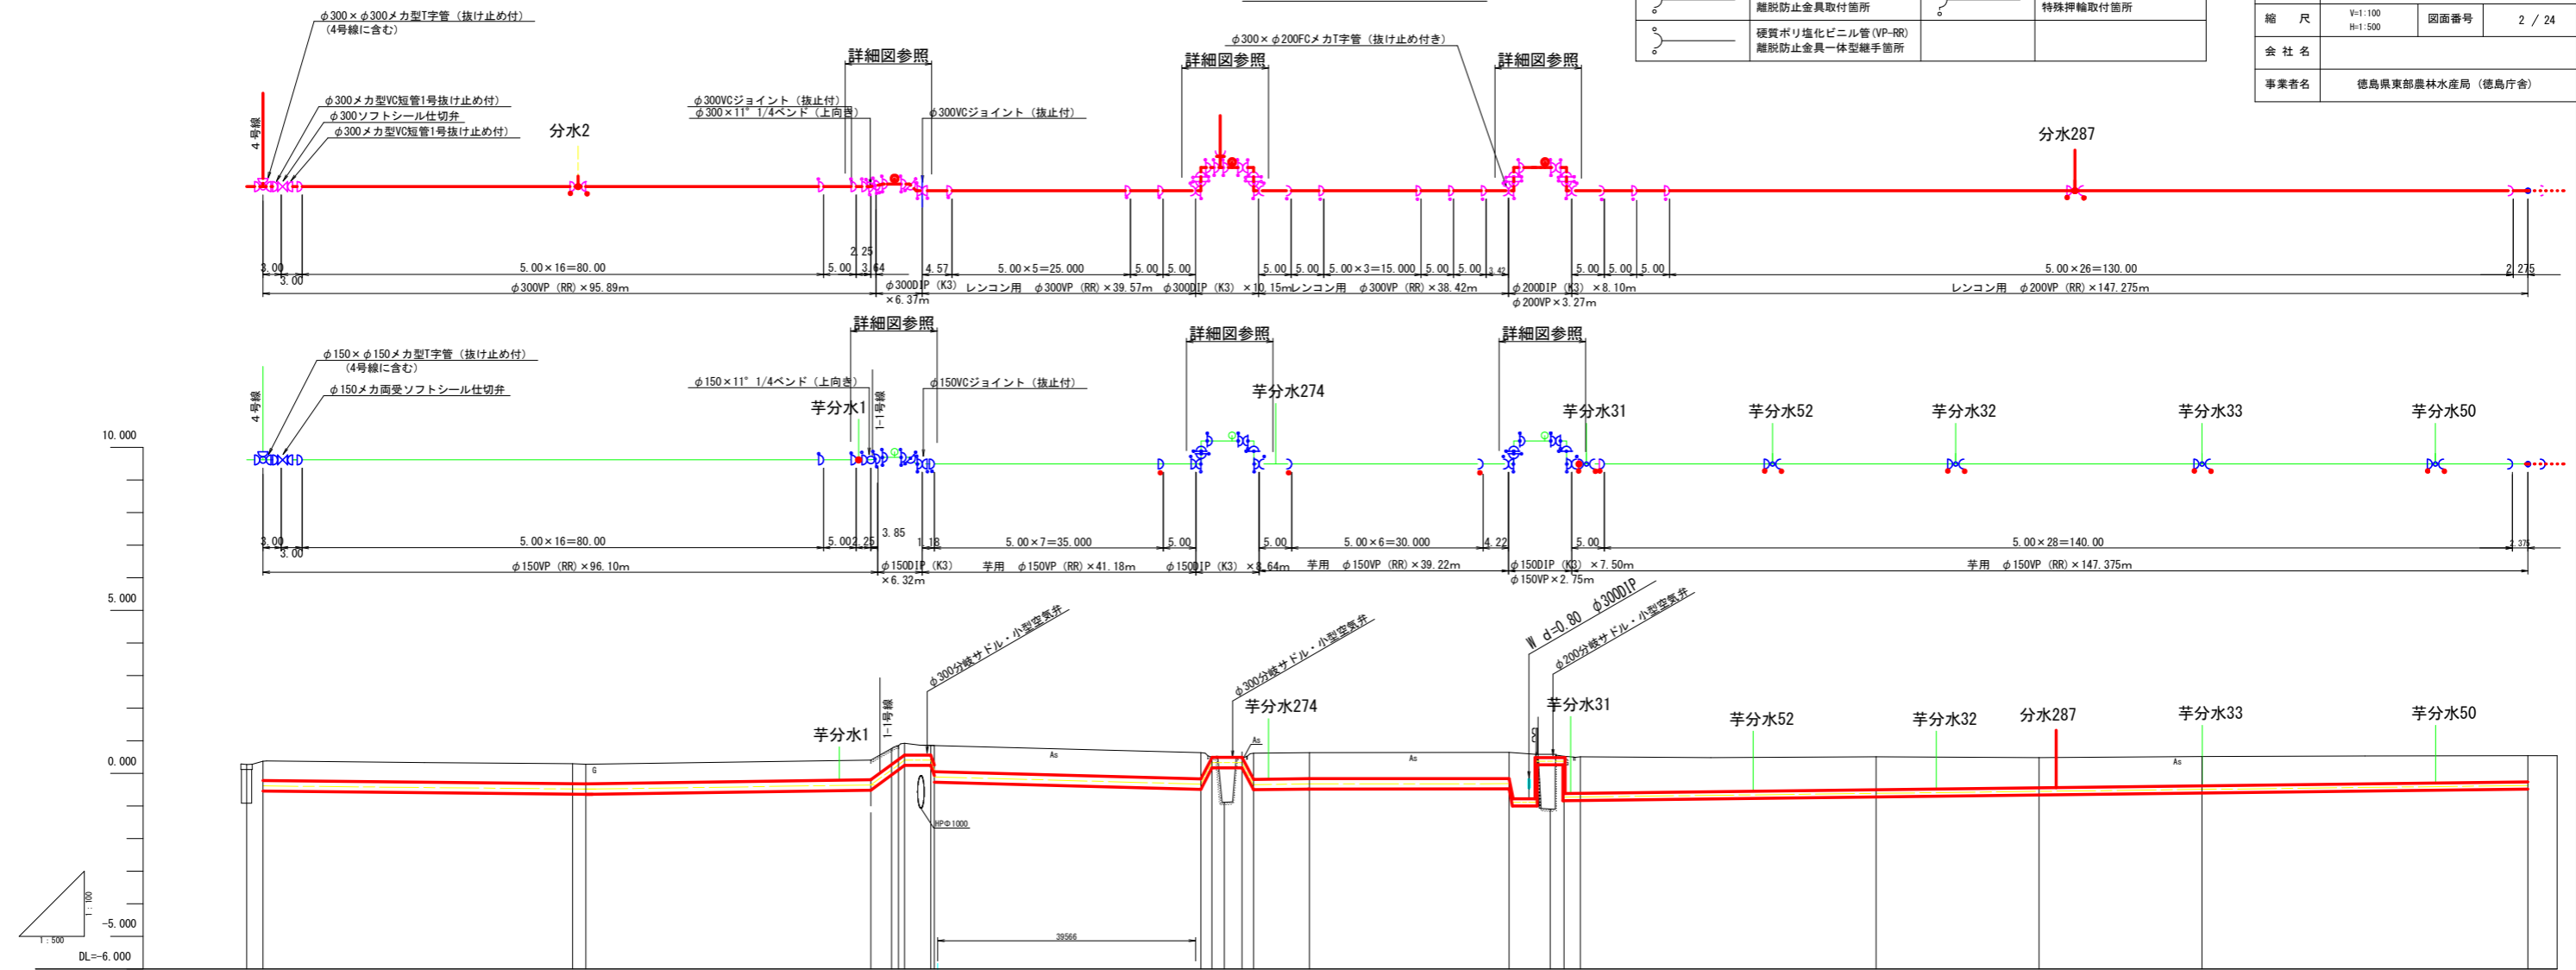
離脱防止金具取付箇所
特殊押輪取付箇所
硬質ポリ塩化ビニル管(VP-RR)
離脱防止金具一体型継手箇所

| 縮尺 | V=1:100 H=1:500 | 図面番号 | 2 / 24 |
|---|---|---|---|
| 会社名 | | | |
| 事業者名 | 徳島県東部農林水産局（徳島庁舎） | | |

φ300×φ300メカ型T字管（抜け止め付）
（4号線に含む）
φ300メカ型VC短管1号抜け止め付
φ300ソフトシール仕切弁
φ300メカ型VC短管1号抜け止め付
4号線
分水2
詳細図参照
φ300VCジョイント（抜止付）
φ300×11° 1/4ベンド（上向き）
φ300VCジョイント（抜止付）
詳細図参照
φ300×φ200FCメカT字管（抜け止め付き）
詳細図参照
分水287

3.00
3.00
5.00×16=80.00
5.00
2.25
3.64
4.57
5.00×5=25.000
5.00
5.00
5.00
5.00
5.00×3=15.000
5.00
5.00
3.42
5.00
5.00
5.00
5.00×26=130.00
2.275
φ300VP (RR)×95.89m
φ300DIP (K3) ×6.37m
レンコン用 φ300VP (RR)×39.57m
φ300DIP (K3) ×10.15m
レンコン用 φ300VP (RR)×38.42m
φ200DIP (K3) ×8.10m
φ200VP×3.27m
レンコン用 φ200VP (RR)×147.275m

詳細図参照
φ150×φ150メカ型T字管（抜け止め付）
（4号線に含む）
φ150メカ両受ソフトシール仕切弁
4号線
φ150×11° 1/4ベンド（上向き）
φ150VCジョイント（抜止付）
芋分水1
1-1号線
詳細図参照
芋分水274
詳細図参照
芋分水31
芋分水52
芋分水32
芋分水33
芋分水50

3.00
3.00
5.00×16=80.00
5.00
2.25
3.85
1.18
5.00×7=35.000
5.00
5.00
5.00×6=30.000
4.22
5.00
5.00×28=140.00
2.375
φ150VP (RR)×96.10m
φ150DIP (K3) ×6.32m
芋用 φ150VP (RR)×41.18m
φ150DIP (K3) ×3.64m
芋用 φ150VP (RR)×39.22m
φ150DIP (K3) ×7.50m
φ150VP×2.75m
芋用 φ150VP (RR)×147.375m

10.000
5.000
0.000
-5.000
DL=-6.000
1:100
1:500

φ300分岐サドル・小型空気弁
φ300分岐サドル・小型空気弁
W d=0.80 φ300DIP
φ200分岐サドル・小型空気弁
芋分水1
1-1号線
芋分水274
芋分水31
芋分水52
芋分水32
分水287
芋分水33
芋分水50
G
As
As
As
As
HPΦ1000
39566